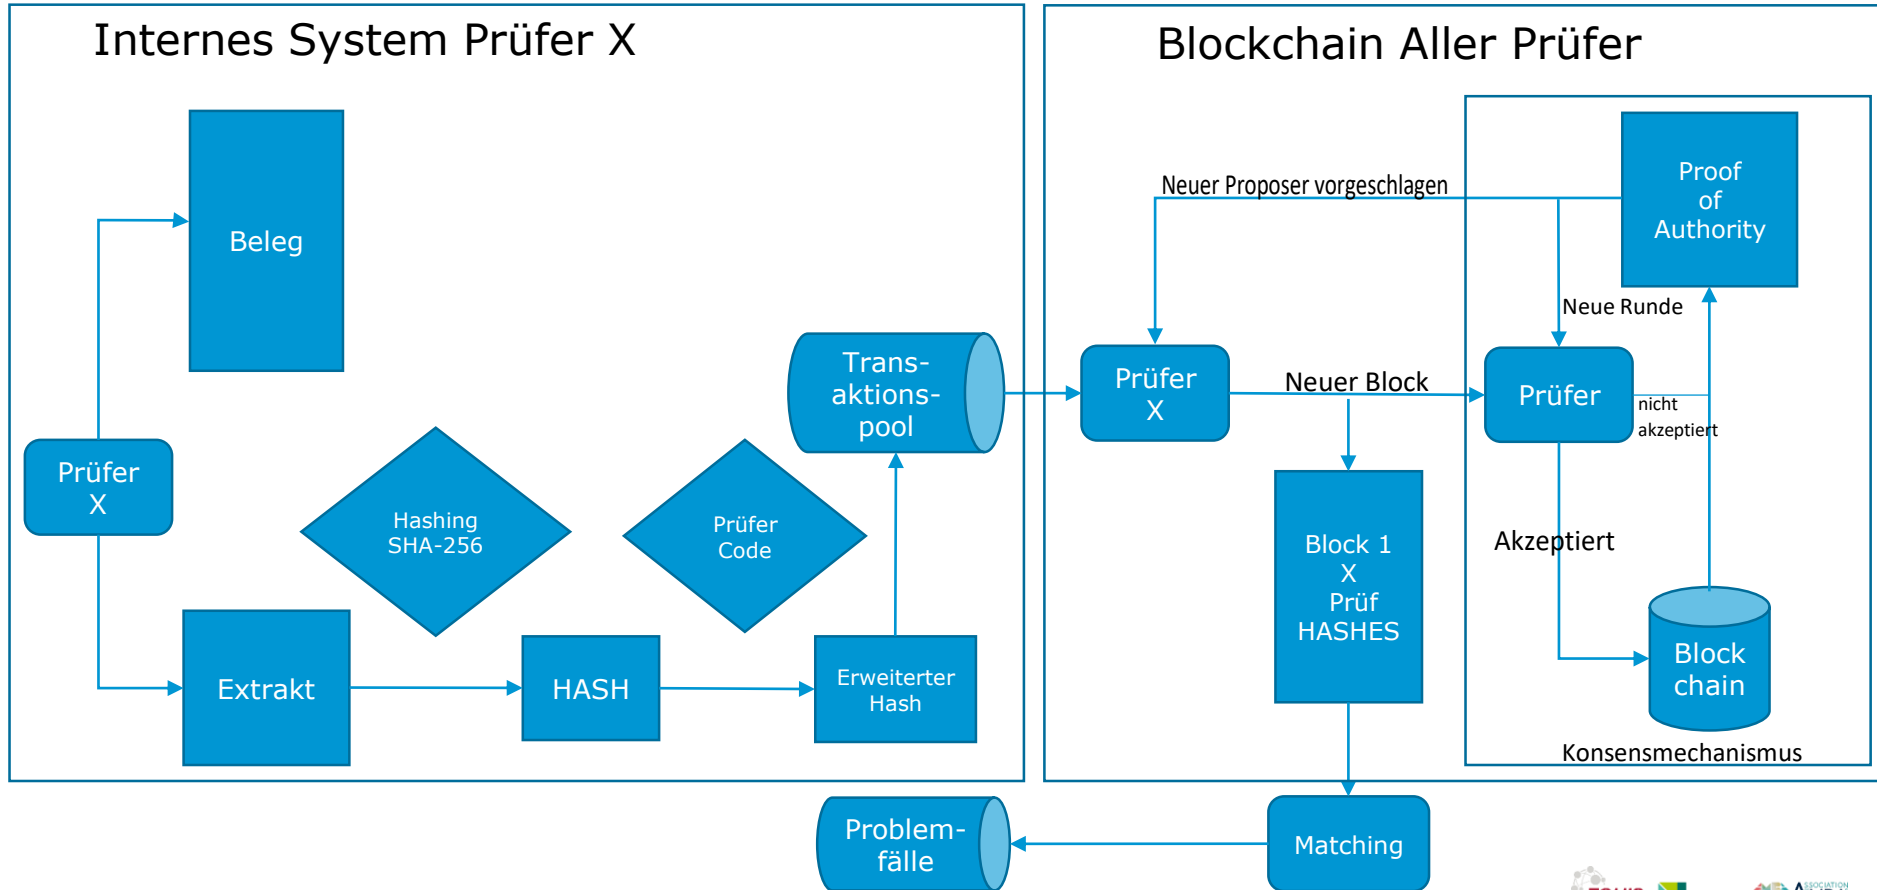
Internes System Prüfer X

Beleg

Prüfer X

Hashing SHA-256

Prüfer Code

Trans-aktions-pool

Extrakt

HASH

Erweiterter Hash

Blockchain Aller Prüfer

Neuer Proposer vorgeschlagen

Proof of Authority

Neue Runde

Prüfer X

Neuer Block

Prüfer

nicht akzeptiert

Block 1 X Prüf HASHES

Akzeptiert

Block chain

Konsensmechanismus

Problem-fälle

Matching